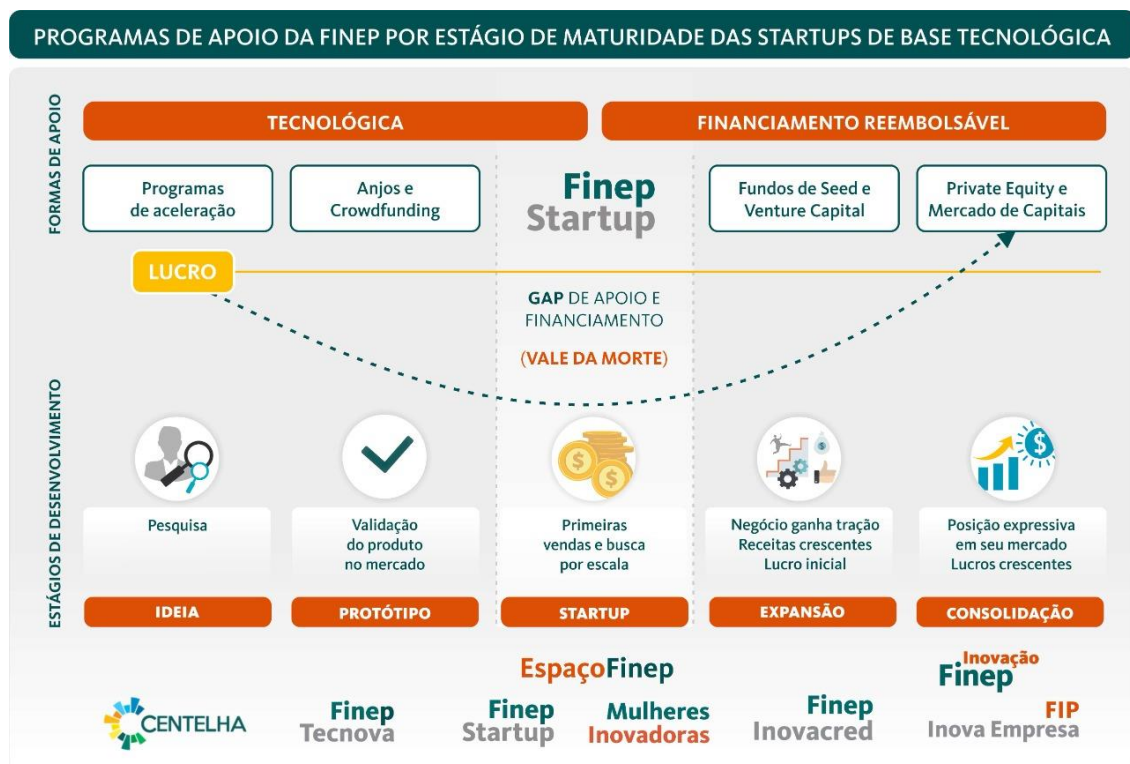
PROGRAMAS DE APOIO DA FINEP POR ESTÁGIO DE MATURIDADE DAS STARTUPS DE BASE TECNOLÓGICA

FORMAS DE APOIO

TECNOLÓGICA

FINANCIAMENTO REEMBOLSÁVEL

Programas de aceleração

Anjos e Crowdfunding

Finep Startup

Fundos de Seed e Venture Capital

Private Equity e Mercado de Capitais

LUCRO

GAP DE APOIO E FINANCIAMENTO

(VALE DA MORTE)

ESTÁGIOS DE DESENVOLVIMENTO

Pesquisa

Validação do produto no mercado

Primeiras vendas e busca por escala

Negócio ganha tração Receitas crescentes Lucro inicial

Posição expressiva em seu mercado Lucros crescentes

IDEIA

PROTÓTIPO

STARTUP

EXPANSÃO

CONSOLIDAÇÃO

EspaçoFinep

Inovação Finep

CENTELHA

Finep Tecnova

Finep Startup

Mulheres Inovadoras

Finep Inovacred

FIP Inova Empresa